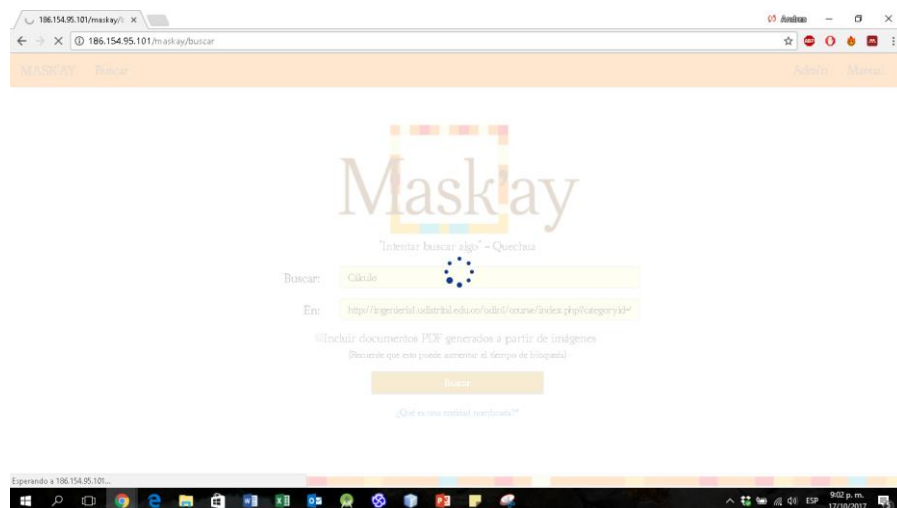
186.154.95.101/maskay/ ×

Andres

186.154.95.101/maskay/buscar

MASKAY Buscar

Admin Manual

Mask'ay

"Intentar buscar algo" - Quechua

Buscar: Cálculo

En: http://ingenieria1.udistrital.edu.co/udin1/course/index.php?categoryid=

Incluir documentos PDF generados a partir de imágenes

(Recuerde que esto puede aumentar el tiempo de búsqueda)

Buscar

¿Qué es una entidad nombrada?

Esperando a 186.154.95.101...

ESP 9:02 p. m. 17/10/2017